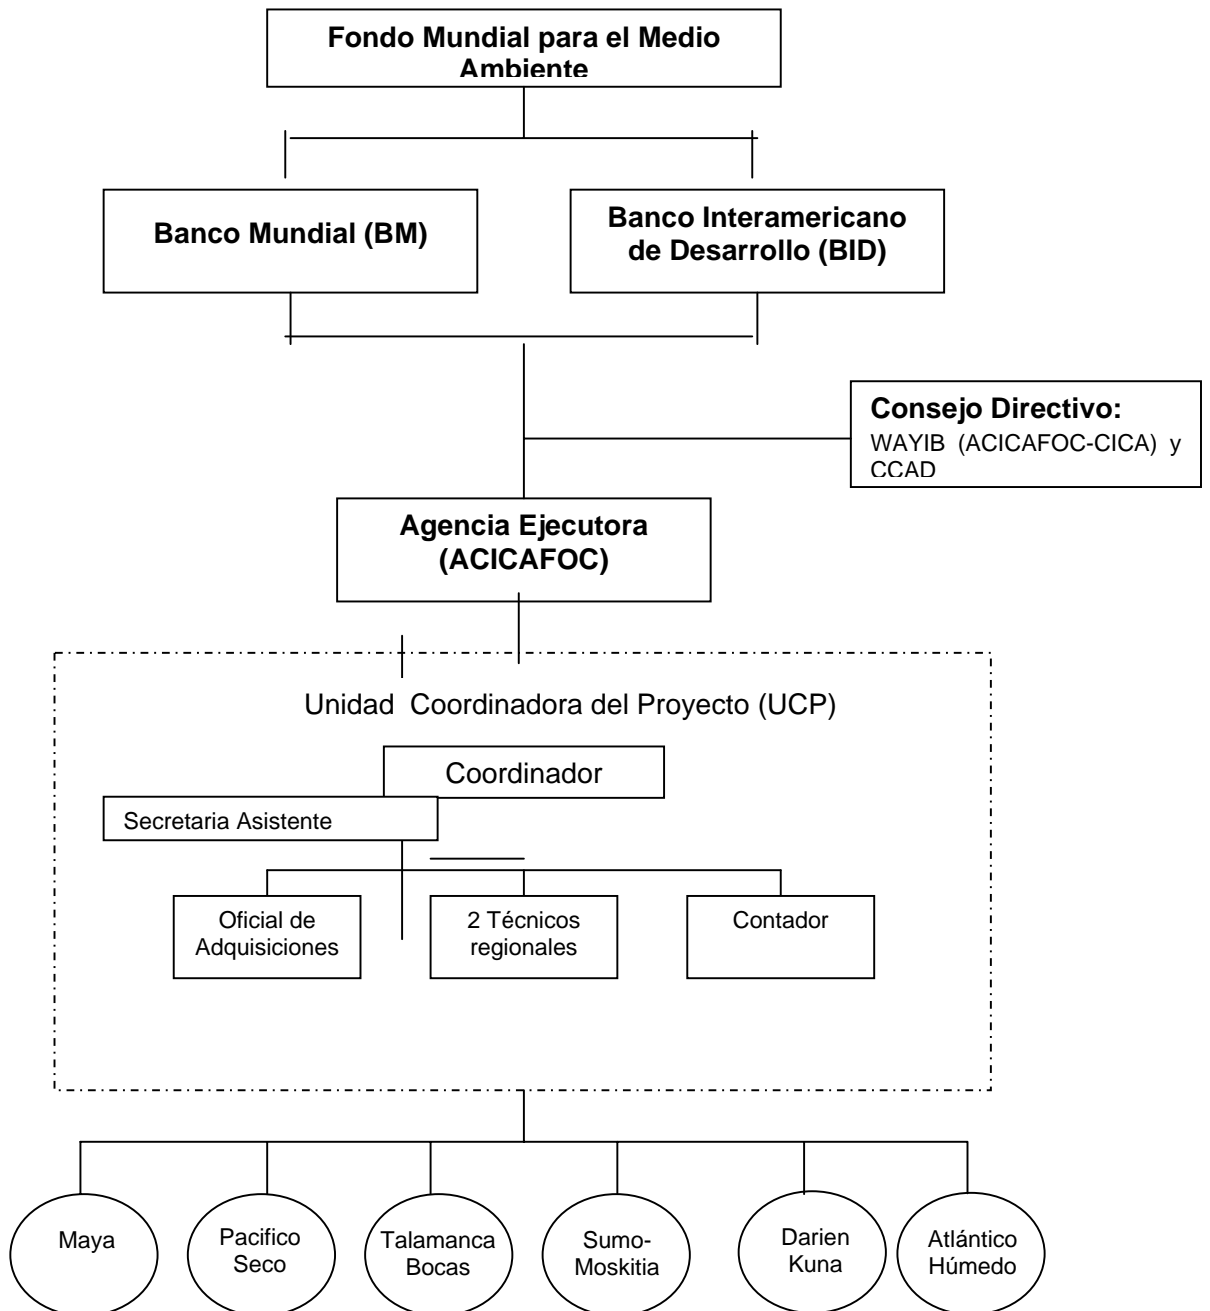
Fondo Mundial para el Medio Ambiente

Banco Mundial (BM)

Banco Interamericano de Desarrollo (BID)

Consejo Directivo:
WAYIB (ACICAFOC-CICA) y CCAD

Agencia Ejecutora (ACICAFOC)

Unidad Coordinadora del Proyecto (UCP)

Coordinador

Secretaria Asistente

Oficial de Adquisiciones

2 Técnicos regionales

Contador

Maya

Pacifico Seco

Talamanca Bocas

Sumo-Moskitia

Darien Kuna

Atlántico Húmedo